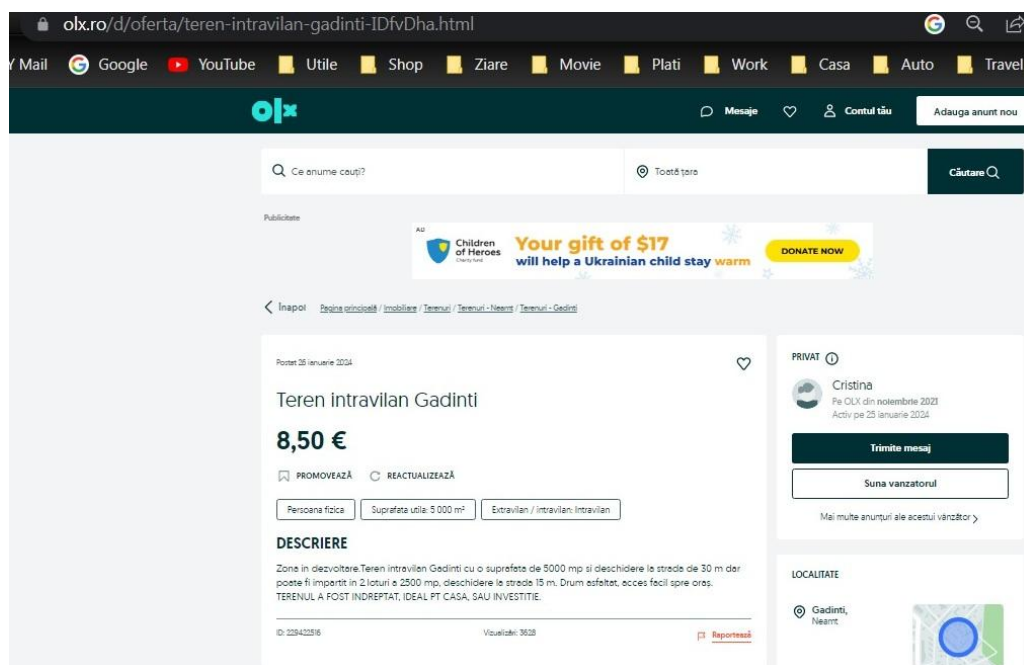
olx.ro/d/oferta/teren-intravilan-gadinti-IDfvDha.html

Y Mail Google YouTube Utile Shop Ziare Movie Plati Work Casa Auto Travel

olx

Mesaje Contul tău Adauga anunt nou

Ce anume cauți? Toată țara Căutare

Publicitate

AD Children of Heroes Charity fund Your gift of $17 will help a Ukrainian child stay warm DONATE NOW

Înapoi Pagina principală / Imobiliare / Terenuri / Terenuri - Neamt / Terenuri - Gadinti

Postat 25 ianuarie 2024

Teren intravilan Gadinti

8,50 €

PROMOVEAZĂ REACTUALIZEAZĂ

Persoana fizica | Suprafata utila: 5 000 m² | Extravilan / intravilan: Intravilan

DESCRIERE

Zona in dezvoltare.Teren intravilan Gadinti cu o suprafata de 5000 mp si deschidere la strada de 30 m dar poate fi impartit in 2 loturi a 2500 mp, deschidere la strada 15 m. Drum asfaltat, acces facil spre oras. TERENUL A FOST INDREPTAT, IDEAL PT CASA, SAU INVESTITIE.

ID: 229422516 Vizualizări: 3628 Raportează

PRIVAT

Cristina
Pe OLX din noiembrie 2021
Activ pe 25 ianuarie 2024

Trimite mesaj

Suna vanzatorul

Mai multe anunțuri ale acestui vânzător

LOCALITATE

Gadinti, Neamt